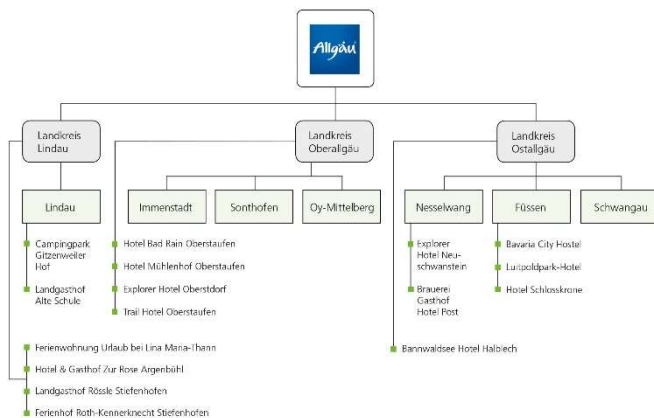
Allgäu

Landkreis Lindau

Landkreis Oberallgäu

Landkreis Ostallgäu

Lindau

Immenstadt

Sonthofen

Oy-Mittelberg

Nesselwang

Füssen

Schwangau

Campingpark Gitzenweiler Hof

Landgasthof Alte Schule

Hotel Bad Rain Oberstaufen

Hotel Mühlenhof Oberstaufen

Explorer Hotel Oberstdorf

Trail Hotel Oberstaufen

Explorer Hotel Neuschwanstein

Brauerei Gasthof Hotel Post

Bavaria City Hostel

Luitpoldpark-Hotel

Hotel Schlosskrone

Ferienwohnung Urlaub bei Lina Maria-Thann

Hotel & Gasthof Zur Rose Argenbühl

Landgasthof Rössle Stiefenhofen

Ferienhof Roth-Kennerknecht Stiefenhofen

Bannwaldsee Hotel Halblech